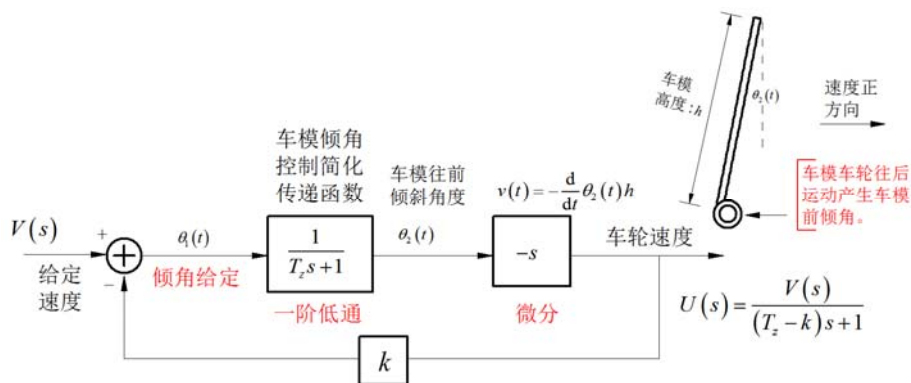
车模高度：$h$

$\theta_2(t)$

速度正方向

车模车轮往后运动产生车模前倾角。

车模倾角控制简化传递函数

车模往前倾斜角度

$v(t) = -\frac{d}{dt}\theta_2(t)h$

$V(s)$

+

$\theta_1(t)$

$\frac{1}{T_z s+1}$

$\theta_2(t)$

$-s$

车轮速度

给定速度

−

倾角给定

一阶低通

微分

$U(s) = \frac{V(s)}{(T_z - k)s + 1}$

$k$